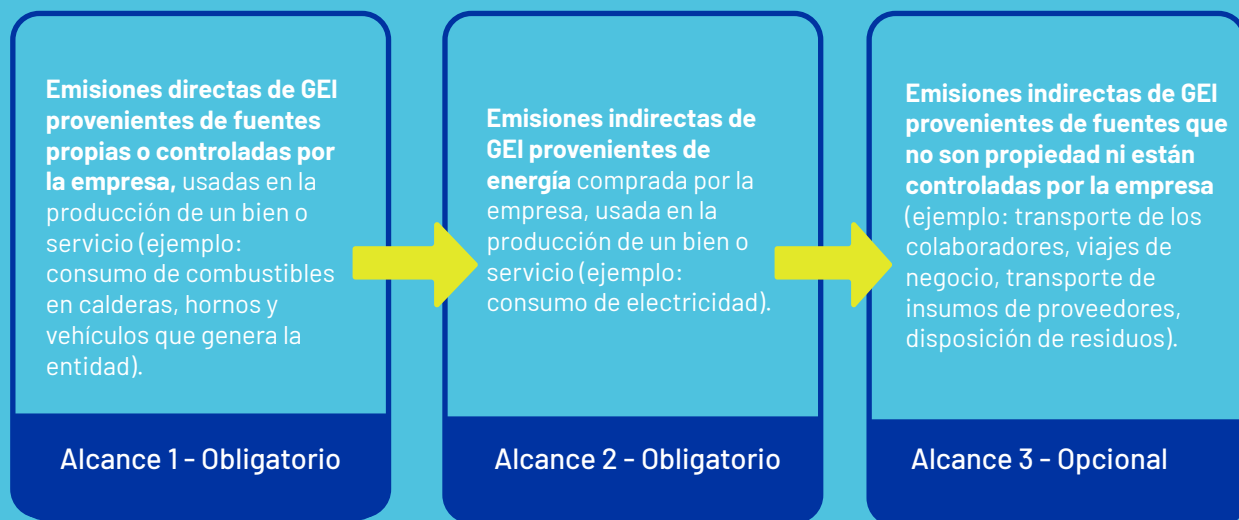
Emisiones directas de GEI provenientes de fuentes propias o controladas por la empresa, usadas en la producción de un bien o servicio (ejemplo: consumo de combustibles en calderas, hornos y vehículos que genera la entidad).

Alcance 1 - Obligatorio

Emisiones indirectas de GEI provenientes de energía comprada por la empresa, usada en la producción de un bien o servicio (ejemplo: consumo de electricidad).

Alcance 2 - Obligatorio

Emisiones indirectas de GEI provenientes de fuentes que no son propiedad ni están controladas por la empresa (ejemplo: transporte de los colaboradores, viajes de negocio, transporte de insumos de proveedores, disposición de residuos).

Alcance 3 - Opcional